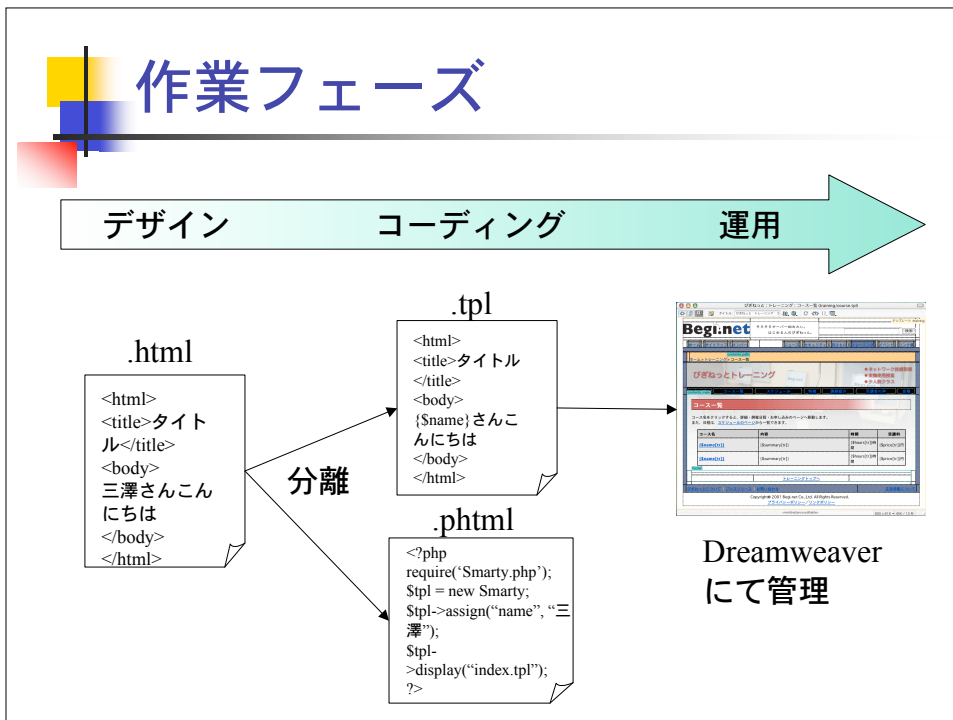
作業フェーズ

デザイン コーディング 運用

.html

<html>
<title>タイトル</title>
<body>
三澤さんこんにちは
</body>
</html>

分離

.tpl

<html>
<title>タイトル
</title>
<body>
{$name}さんこんにちは
</body>
</html>

.phtml

<?php
require('Smarty.php');
$tpl = new Smarty;
$tpl->assign("name", "三澤");
$tpl->display("index.tpl");
?>

Begi.net
ぴぎねっとトレーニング
コース一覧

Dreamweaver
にて管理